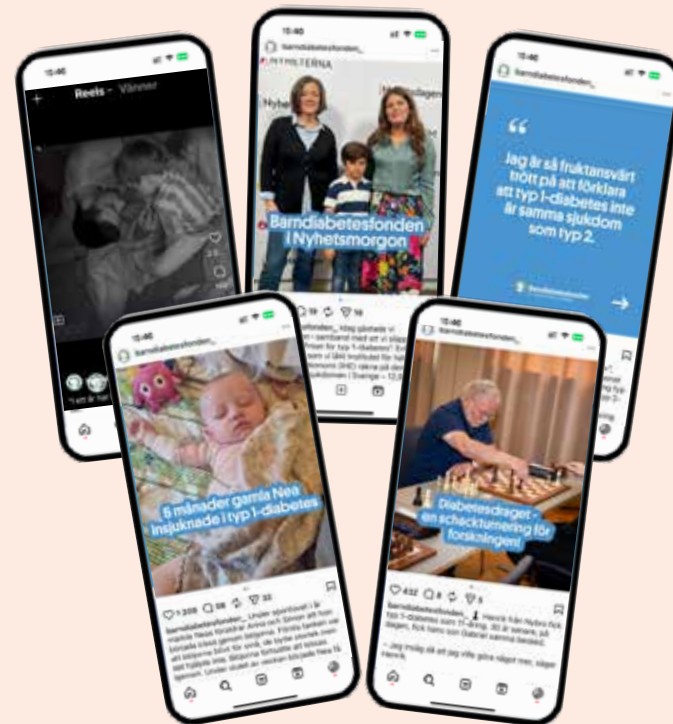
15:40

Reels Vänner

15:40

barndiabetesfonden_

NYHETERNA

Barndiabetesfonden i Nyhetsmorgon

19 10

barndiabetesfonden_ Idag gästade vi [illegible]

15:40

barndiabetesfonden_

“

Jag är så fruktansvärt trött på att förklara att typ 1-diabetes inte är samma sjukdom som typ 2.

Barndiabetesfonden

→

15:40

barndiabetesfonden_

5 månader gamla Nea insjuknade i typ 1-diabetes

1 209 58 32

barndiabetesfonden_ Under sportlovet i år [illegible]

15:40

barndiabetesfonden_

Diabetesdraget - en schackturnering för forskningen!

432 6 5

barndiabetesfonden_ Henrik från Nybro fick typ 1-diabetes som 17-åring. 30 år senare, på dagen, fick hans son Gabriel samma besked.

– Jag tröttnade inte på att vilja göra något mer, säger Henrik.